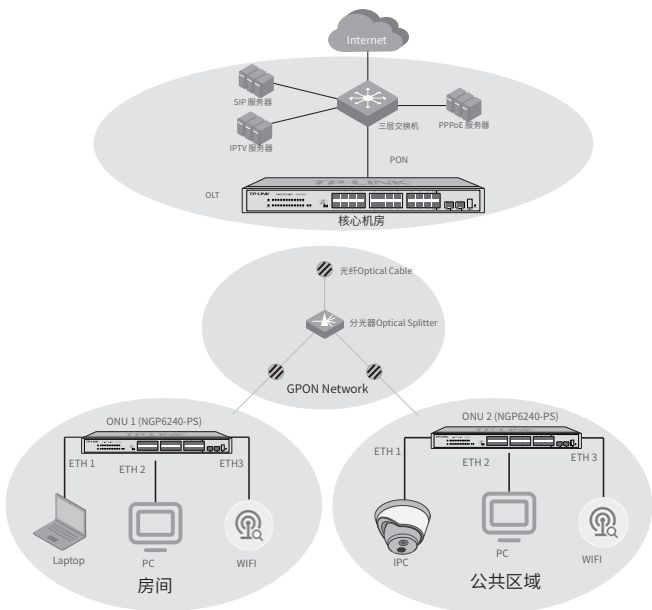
Internet

SIP 服务器

三层交换机

PPPoE 服务器

IPTV 服务器

PON

OLT

TP-LINK

核心机房

光纤Optical Cable

分光器Optical Splitter

GPON Network

ONU 1 (NGP6240-PS)

ETH 1

ETH 2

ETH3

Laptop

PC

WIFI

房间

ONU 2 (NGP6240-PS)

ETH 1

ETH 2

ETH 3

IPC

PC

WIFI

公共区域